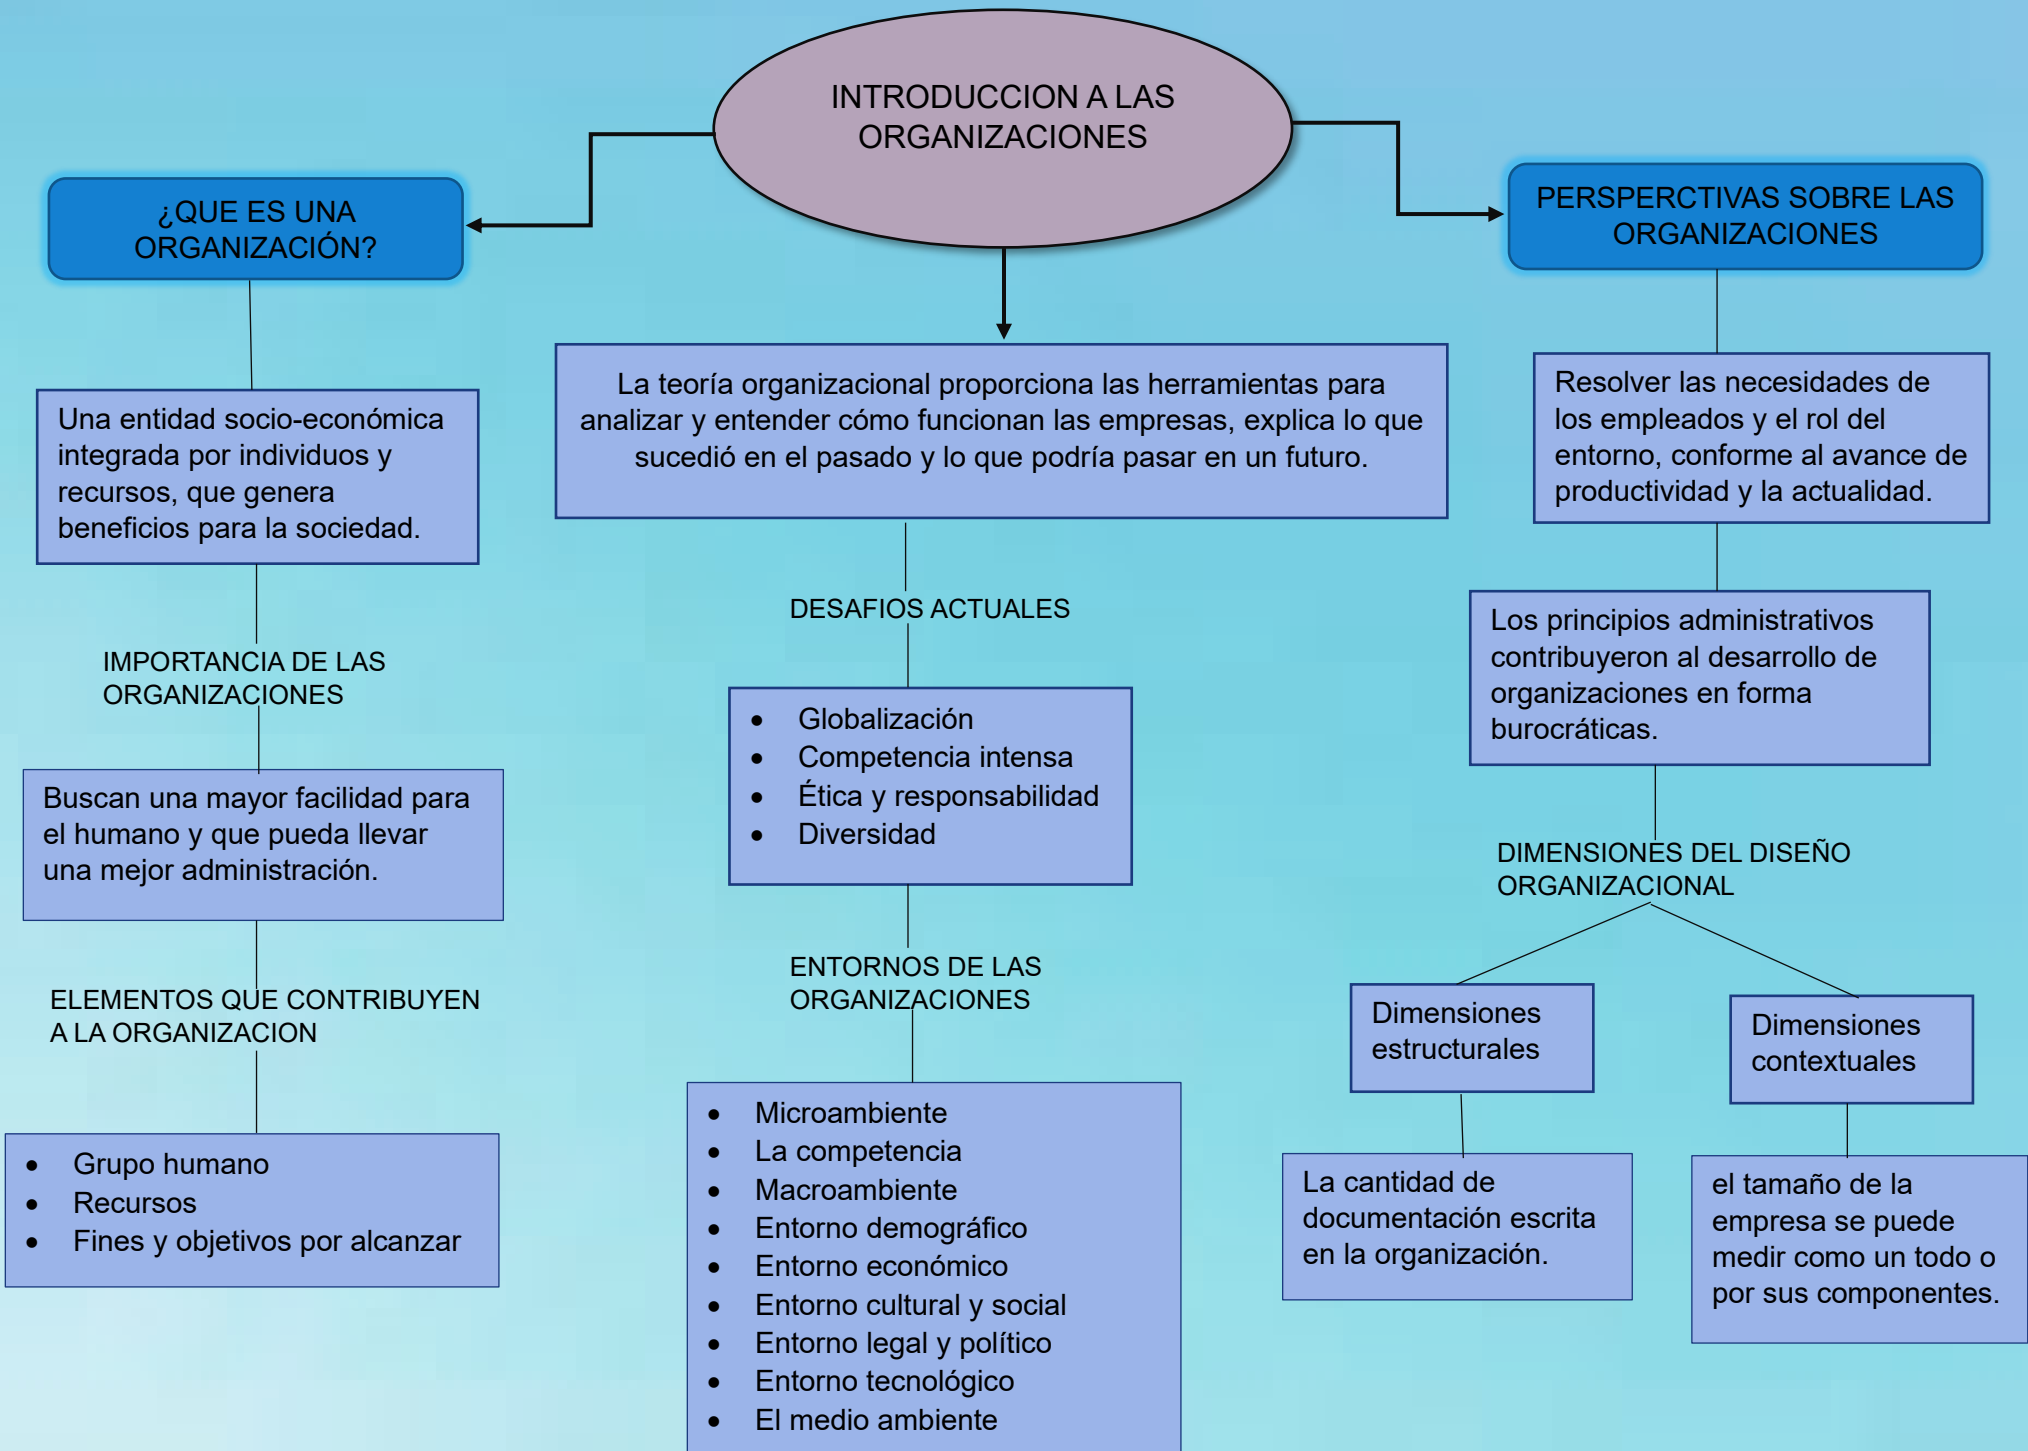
INTRODUCCION A LAS ORGANIZACIONES

¿QUE ES UNA ORGANIZACIÓN?

Una entidad socio-económica integrada por individuos y recursos, que genera beneficios para la sociedad.

IMPORTANCIA DE LAS ORGANIZACIONES

Buscan una mayor facilidad para el humano y que pueda llevar una mejor administración.

ELEMENTOS QUE CONTRIBUYEN A LA ORGANIZACION

- Grupo humano
- Recursos
- Fines y objetivos por alcanzar

La teoría organizacional proporciona las herramientas para analizar y entender cómo funcionan las empresas, explica lo que sucedió en el pasado y lo que podría pasar en un futuro.

DESAFIOS ACTUALES

- Globalización
- Competencia intensa
- Ética y responsabilidad
- Diversidad

ENTORNOS DE LAS ORGANIZACIONES

- Microambiente
- La competencia
- Macroambiente
- Entorno demográfico
- Entorno económico
- Entorno cultural y social
- Entorno legal y político
- Entorno tecnológico
- El medio ambiente

PERSPERCTIVAS SOBRE LAS ORGANIZACIONES

Resolver las necesidades de los empleados y el rol del entorno, conforme al avance de productividad y la actualidad.

Los principios administrativos contribuyeron al desarrollo de organizaciones en forma burocráticas.

DIMENSIONES DEL DISEÑO ORGANIZACIONAL

Dimensiones estructurales

La cantidad de documentación escrita en la organización.

Dimensiones contextuales

el tamaño de la empresa se puede medir como un todo o por sus componentes.